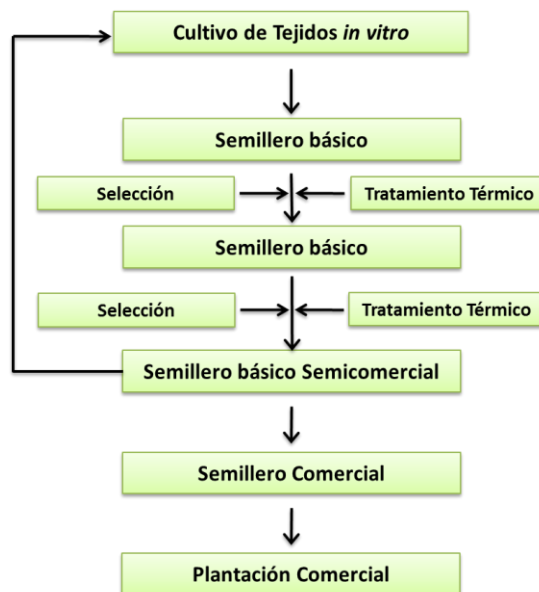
Cultivo de Tejidos *in vitro*

Semillero básico

Selección

Tratamiento Térmico

Semillero básico

Selección

Tratamiento Térmico

Semillero básico Semicomercial

Semillero Comercial

Plantación Comercial